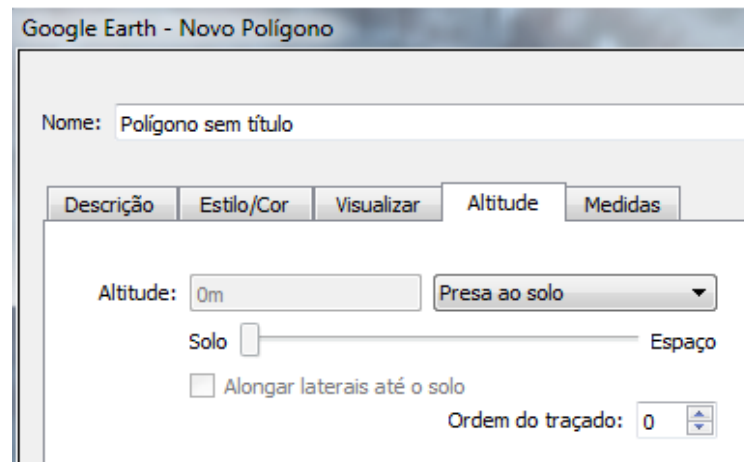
Google Earth - Novo Polígono

Nome: Polígono sem título

Descrição | Estilo/Cor | Visualizar | Altitude | Medidas

Altitude: 0m
Presa ao solo

Solo
Espaço

Alongar laterais até o solo

Ordem do traçado: 0